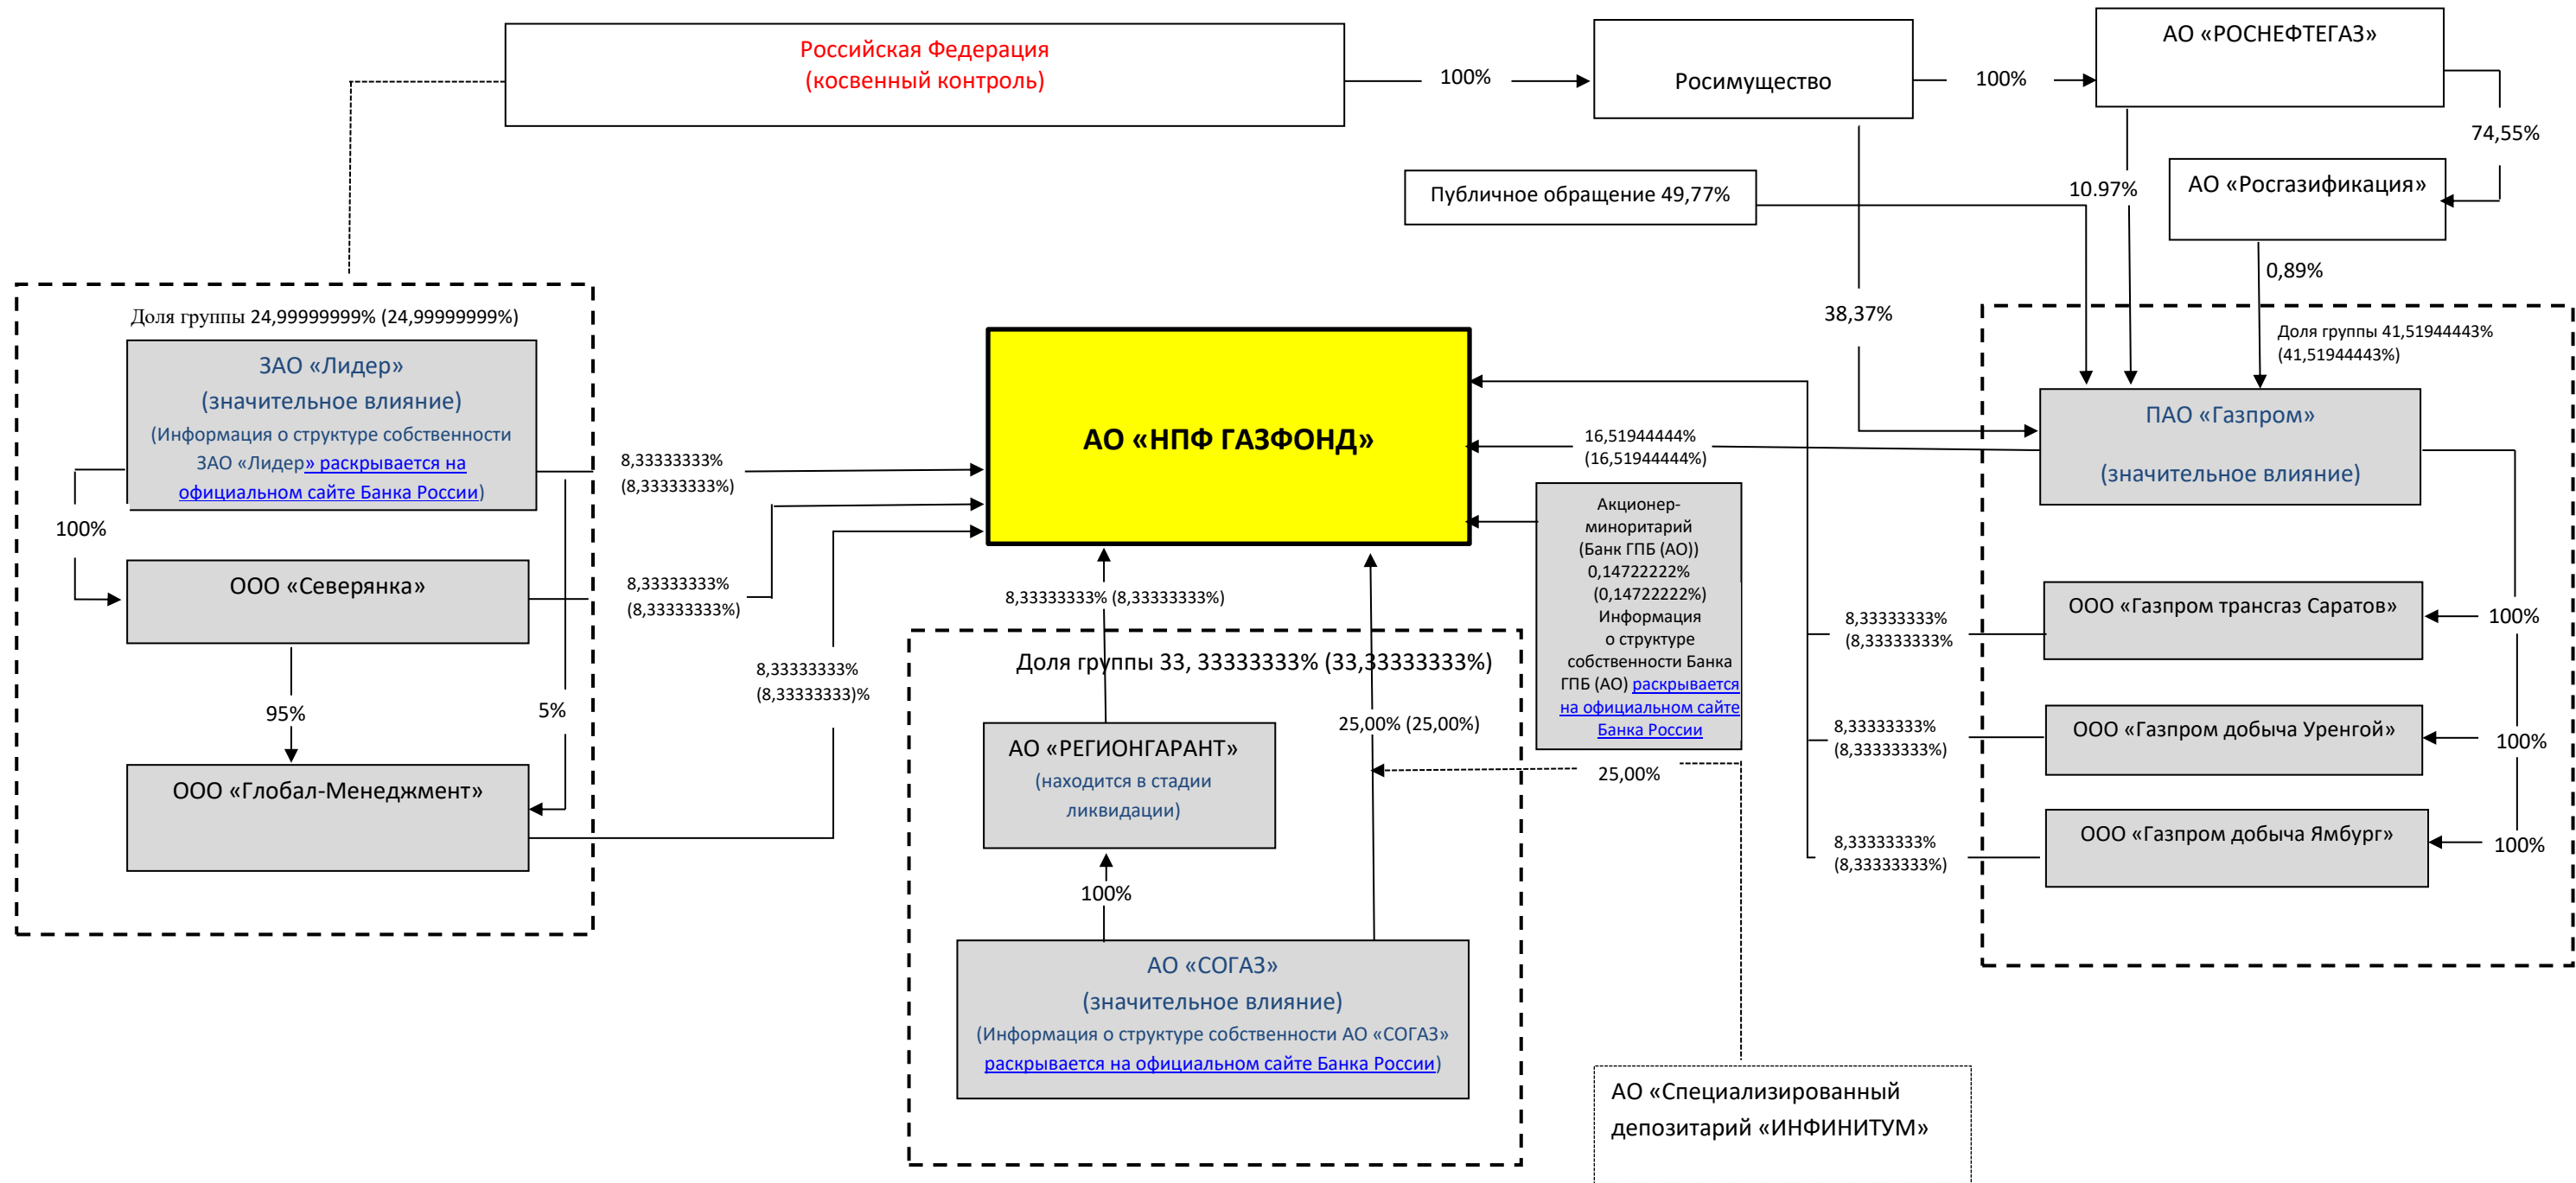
Российская Федерация
(косвенный контроль)

100%

Росимущество

100%

АО «РОСНЕФТЕГАЗ»

74,55%

АО «Росгазификация»

10.97%

Публичное обращение 49,77%

0,89%

38,37%

Доля группы 24,99999999% (24,99999999%)

ЗАО «Лидер»
(значительное влияние)
(Информация о структуре собственности ЗАО «Лидер» раскрывается на официальном сайте Банка России)

100%

ООО «Северянка»

95%

5%

ООО «Глобал-Менеджмент»

8,33333333%
(8,33333333%)

8,33333333%
(8,33333333%)

8,33333333%
(8,33333333)%

АО «НПФ ГАЗФОНД»

8,33333333% (8,33333333%)

16,51944444%
(16,51944444%)

Доля группы 41,51944443%
(41,51944443%)

ПАО «Газпром»

(значительное влияние)

Акционер-миноритарий
(Банк ГПБ (АО))
0,14722222%
(0,14722222%)
Информация
о структуре собственности Банка ГПБ (АО) раскрывается на официальном сайте Банка России

Доля группы 33, 33333333% (33,33333333%)

АО «РЕГИОНГАРАНТ»
(находится в стадии ликвидации)

25,00% (25,00%)

25,00%

100%

АО «СОГАЗ»
(значительное влияние)
(Информация о структуре собственности АО «СОГАЗ» раскрывается на официальном сайте Банка России)

8,33333333%
(8,33333333%

ООО «Газпром трансгаз Саратов»

100%

8,33333333%
(8,33333333%)

ООО «Газпром добыча Уренгой»

100%

8,33333333%
(8,33333333%)

ООО «Газпром добыча Ямбург»

100%

АО «Специализированный депозитарий «ИНФИНИТУМ»